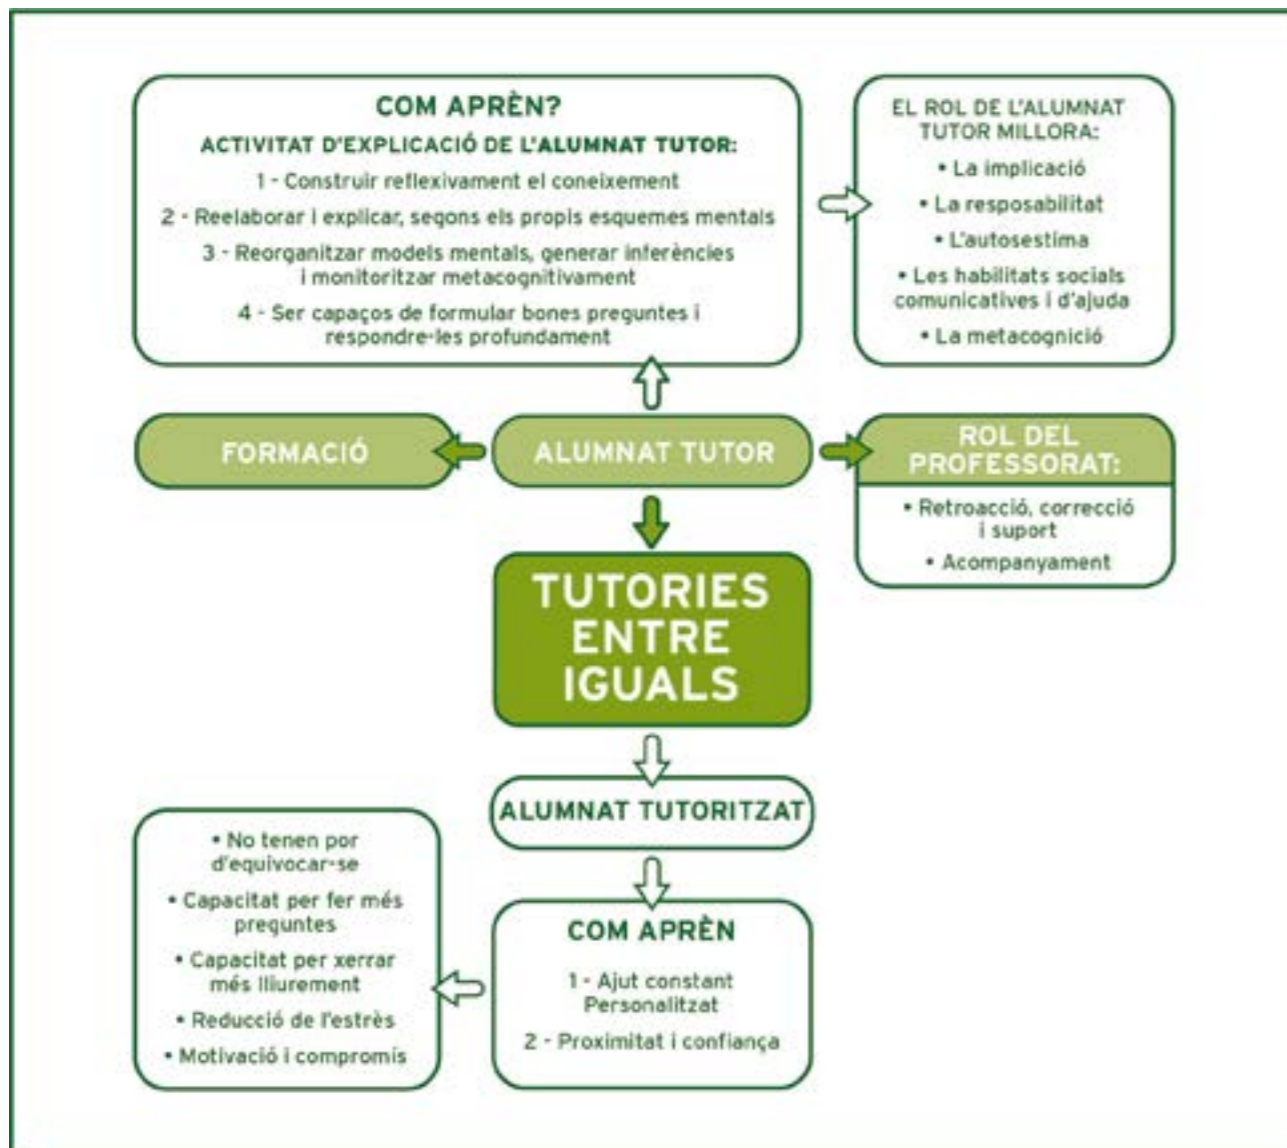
COM APRÈN?

ACTIVITAT D'EXPLICACIÓ DE L'ALUMNAT TUTOR:

1 - Construir reflexivament el coneixement

2 - Reelaborar i explicar, segons els propis esquemes mentals

3 - Reorganitzar models mentals, generar inferències i monitoritzar metacognitivament

4 - Ser capaços de formular bones preguntes i respondre-les profundament

EL ROL DE L'ALUMNAT TUTOR MILLORA:

• La implicació

• La resposabilitat

• L'autosestima

• Les habilitats socials comunicatives i d'ajuda

• La metacognició

FORMACIÓ

ALUMNAT TUTOR

ROL DEL PROFESSORAT:

• Retroacció, correcció i suport

• Acompanyament

TUTORIES ENTRE IGUALS

ALUMNAT TUTORITZAT

• No tenen por d'equivocar-se

• Capacitat per fer més preguntes

• Capacitat per xerrar més lliurement

• Reducció de l'estrès

• Motivació i compromís

COM APRÈN

1 - Ajut constant Personalitzat

2 - Proximitat i confiança